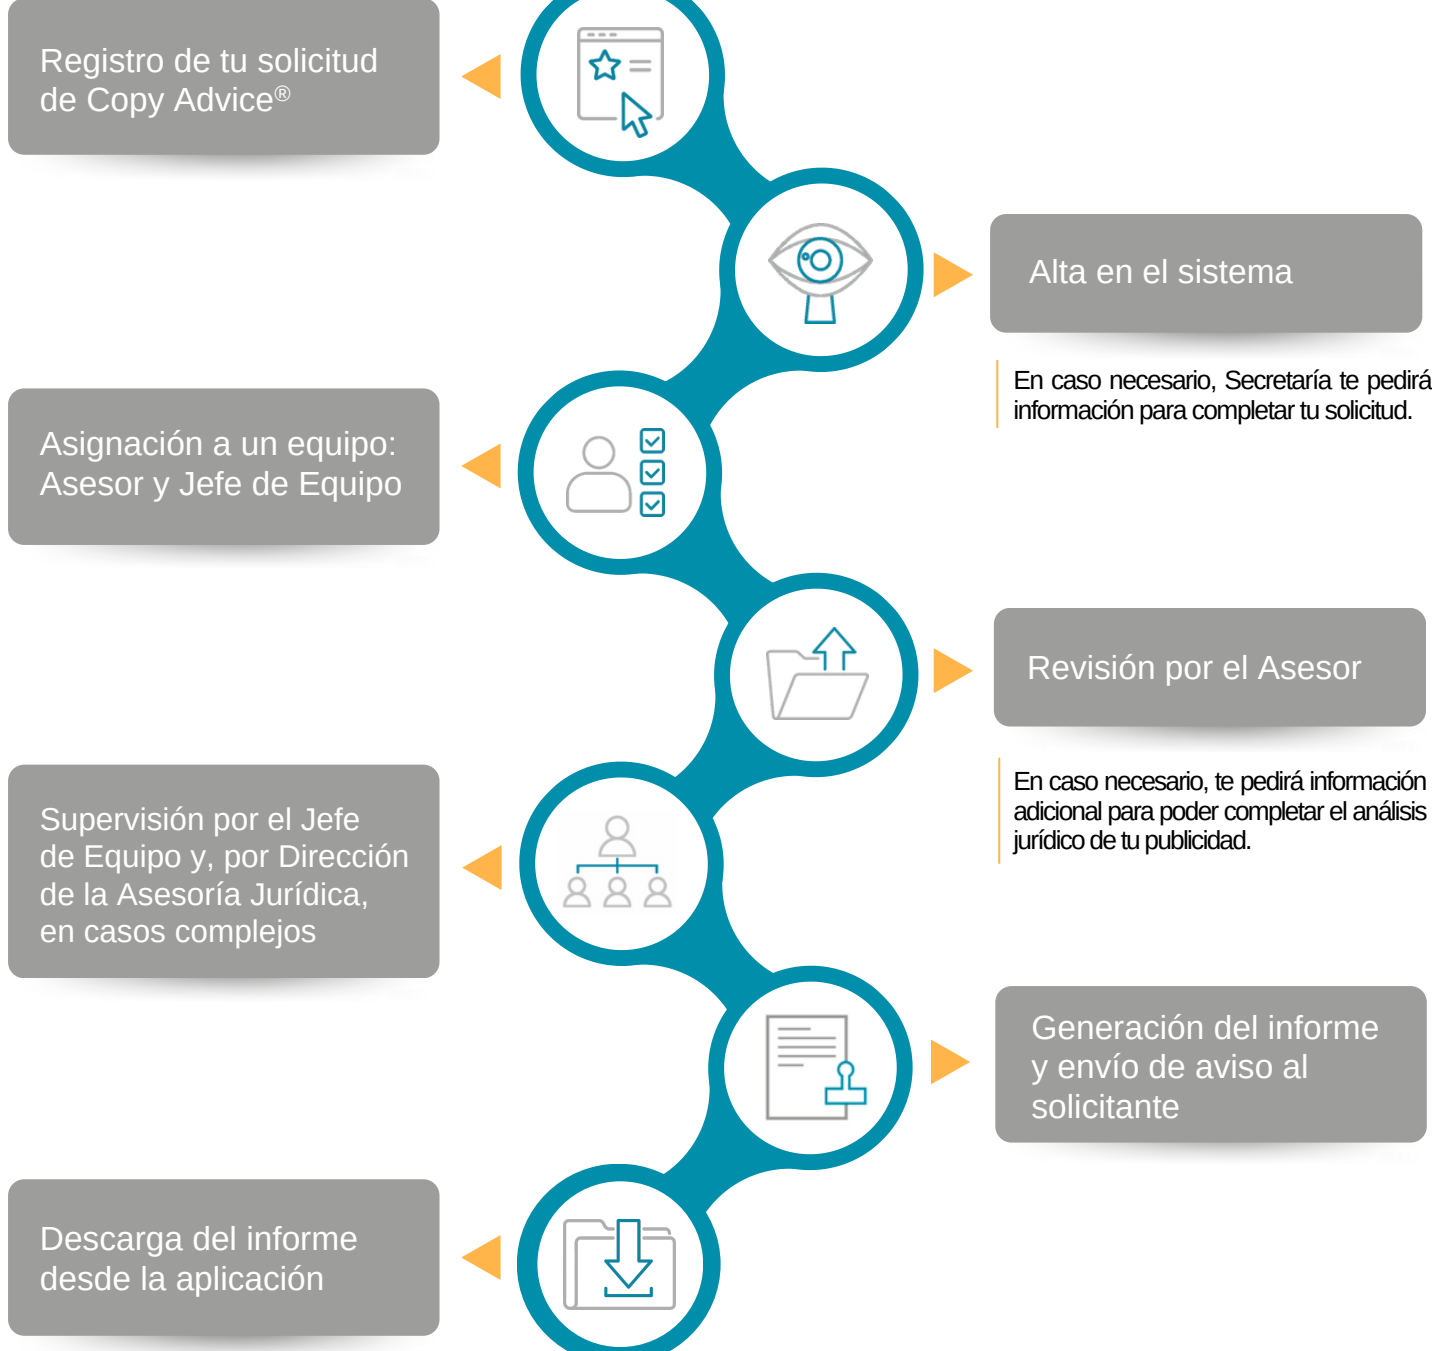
Registro de tu solicitud de Copy Advice®

Alta en el sistema

En caso necesario, Secretaría te pedirá información para completar tu solicitud.

Asignación a un equipo: Asesor y Jefe de Equipo

Revisión por el Asesor

En caso necesario, te pedirá información adicional para poder completar el análisis jurídico de tu publicidad.

Supervisión por el Jefe de Equipo y, por Dirección de la Asesoría Jurídica, en casos complejos

Generación del informe y envío de aviso al solicitante

Descarga del informe desde la aplicación